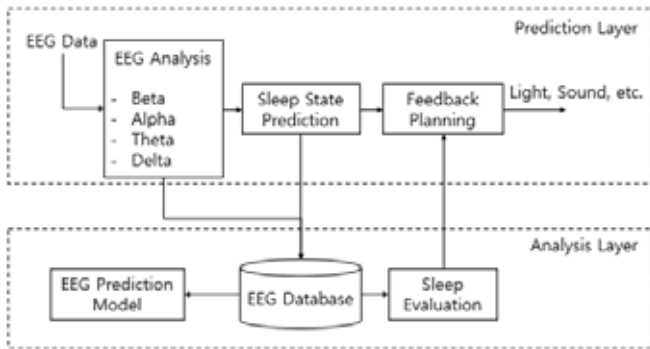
Prediction Layer

EEG Data

EEG Analysis

- Beta
- Alpha
- Theta
- Delta

Sleep State Prediction

Feedback Planning

Light, Sound, etc.

Analysis Layer

EEG Prediction Model

EEG Database

Sleep Evaluation